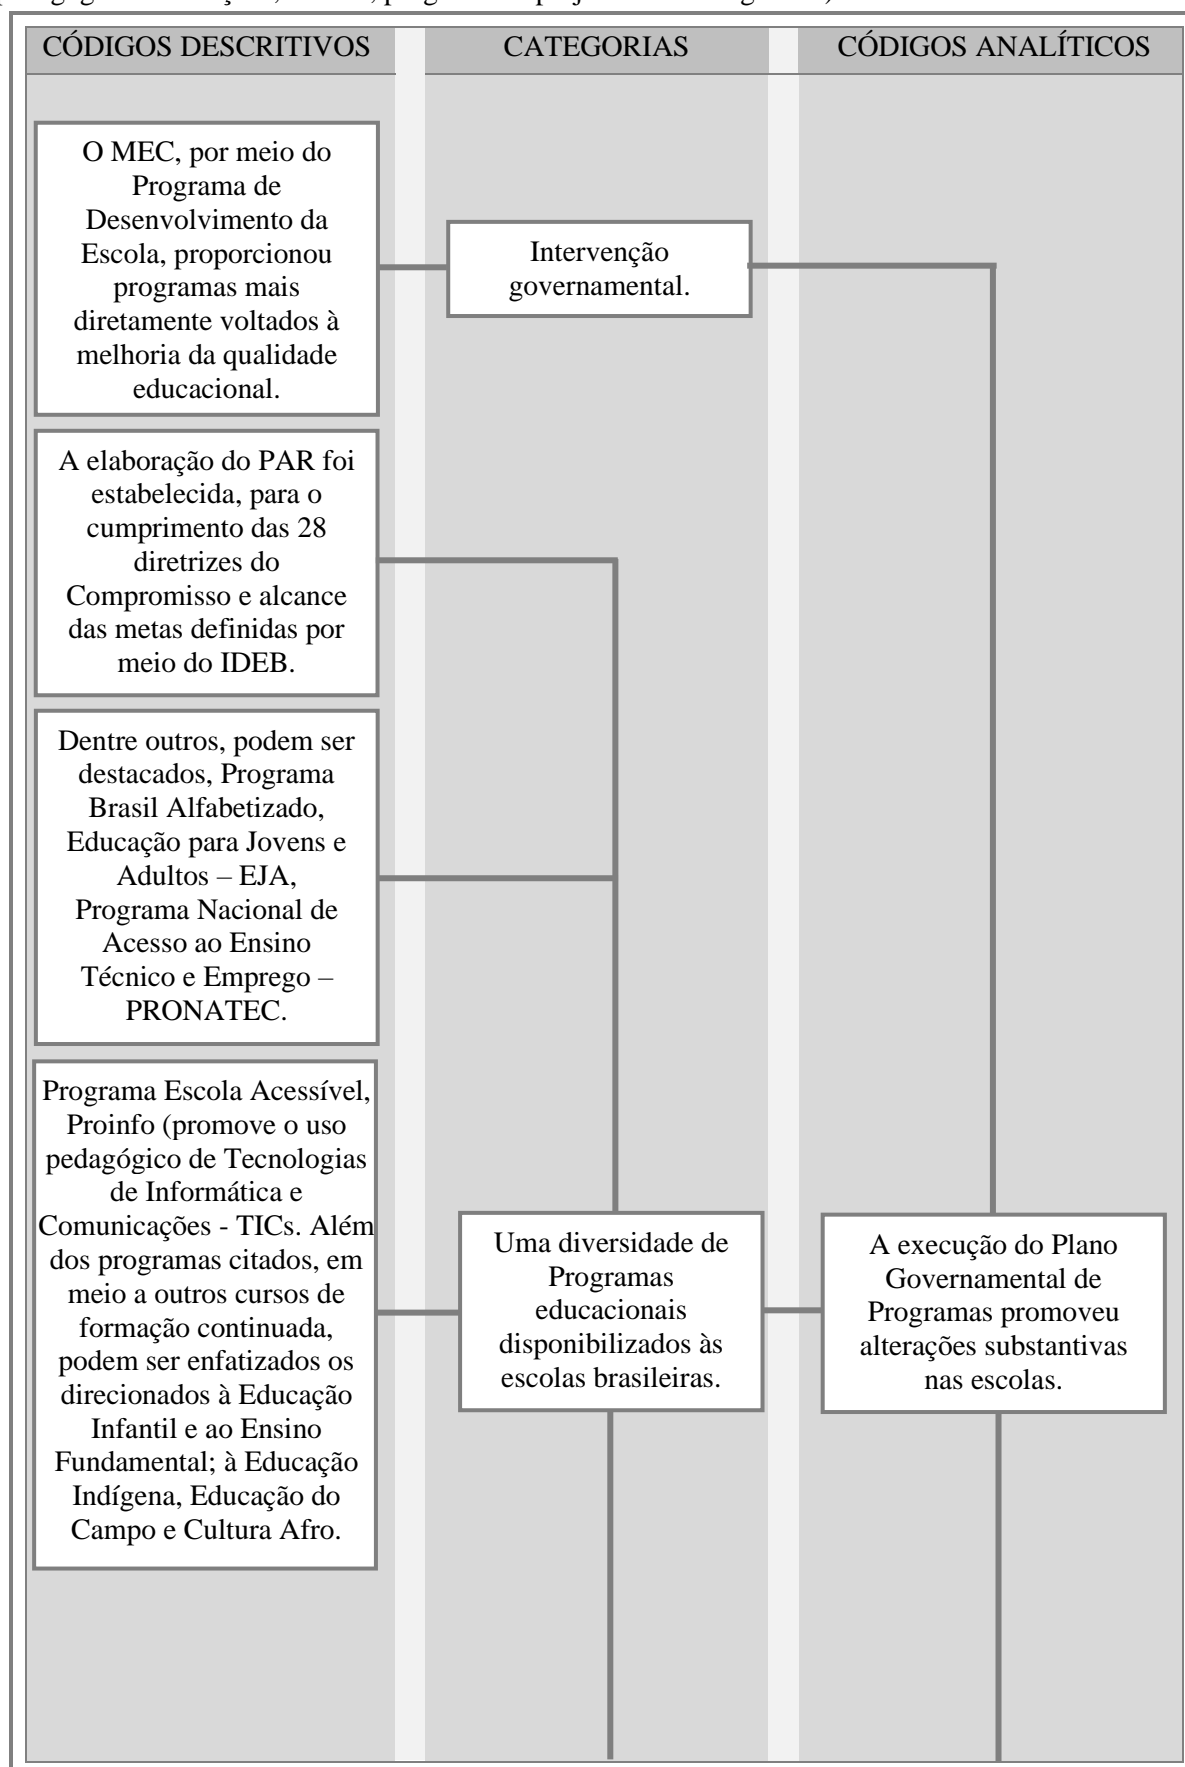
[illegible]

CÓDIGOS DESCRITIVOS

CATEGORIAS

CÓDIGOS ANALÍTICOS

O MEC, por meio do Programa de Desenvolvimento da Escola, proporcionou programas mais diretamente voltados à melhoria da qualidade educacional.

Intervenção governamental.

A elaboração do PAR foi estabelecida, para o cumprimento das 28 diretrizes do Compromisso e alcance das metas definidas por meio do IDEB.

Dentre outros, podem ser destacados, Programa Brasil Alfabetizado, Educação para Jovens e Adultos – EJA, Programa Nacional de Acesso ao Ensino Técnico e Emprego – PRONATEC.

Programa Escola Acessível, Proinfo (promove o uso pedagógico de Tecnologias de Informática e Comunicações - TICs. Além dos programas citados, em meio a outros cursos de formação continuada, podem ser enfatizados os direcionados à Educação Infantil e ao Ensino Fundamental; à Educação Indígena, Educação do Campo e Cultura Afro.

Uma diversidade de Programas educacionais disponibilizados às escolas brasileiras.

A execução do Plano Governamental de Programas promoveu alterações substantivas nas escolas.